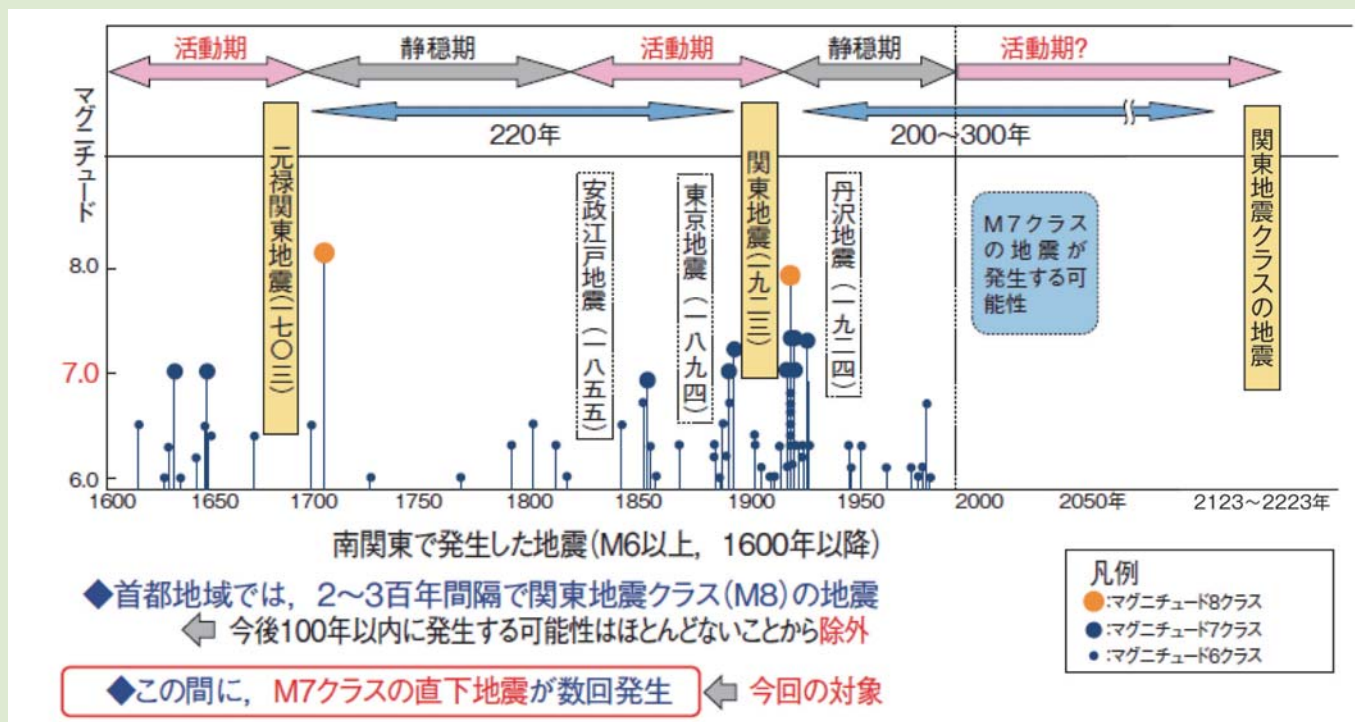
活動期 静穏期 活動期 静穏期 活動期?

220年

200～300年

マグニチュード

8.0

7.0

6.0

元禄関東地震(一七〇三)

安政江戸地震(一八五五)

東京地震(一八九四)

関東地震(一九二三)

丹沢地震(一九二四)

M7クラスの地震が発生する可能性

関東地震クラスの地震

1600 1650 1700 1750 1800 1850 1900 1950 2000 2050年 2123～2223年

南関東で発生した地震(M6以上, 1600年以降)

◆首都地域では, 2～3百年間隔で関東地震クラス(M8)の地震

今後100年以内に発生する可能性はほとんどないことから除外

◆この間に, M7クラスの直下地震が数回発生 今回の対象

凡例
:マグニチュード8クラス
:マグニチュード7クラス
:マグニチュード6クラス